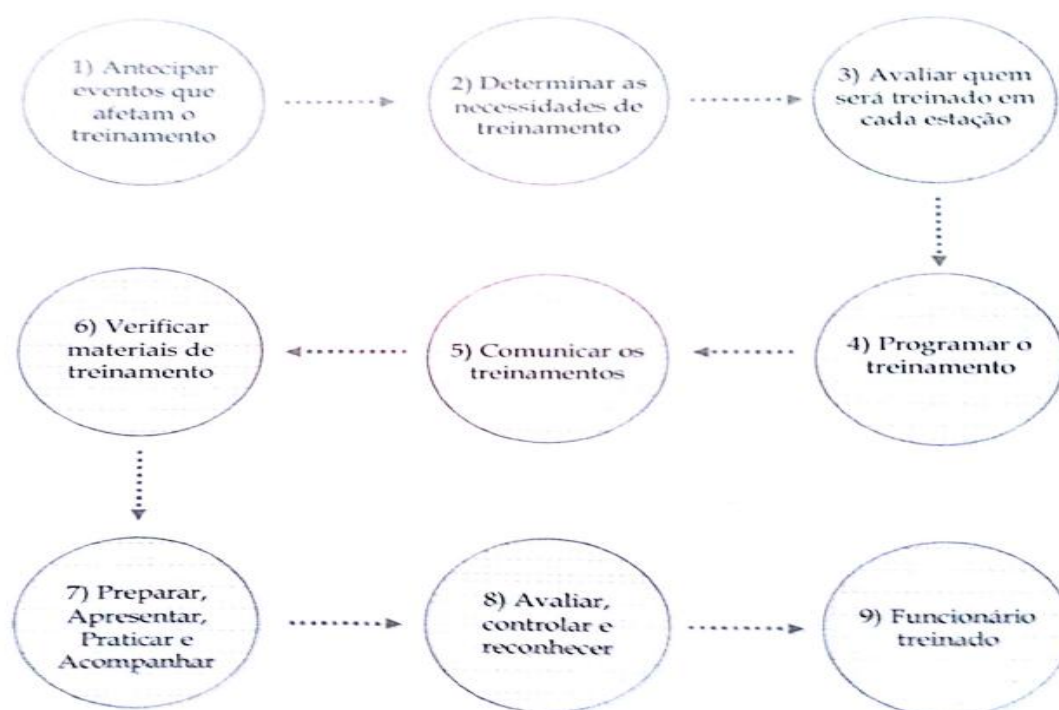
1) Antecipar eventos que afetam o treinamento

2) Determinar as necessidades de treinamento

3) Avaliar quem será treinado em cada estação

4) Programar o treinamento

5) Comunicar os treinamentos

6) Verificar materiais de treinamento

7) Preparar, Apresentar, Praticar e Acompanhar

8) Avaliar, controlar e reconhecer

9) Funcionário treinado